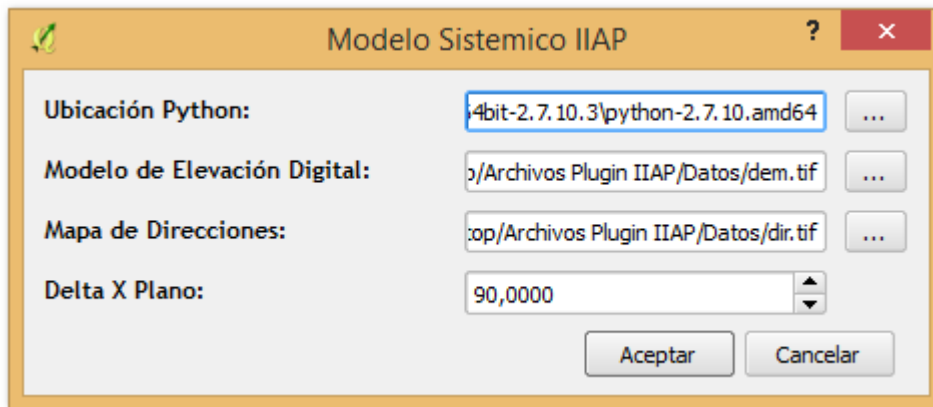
Modelo Sistemico IIAP

?

Ubicación Python:
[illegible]4bit-2.7.10.3\python-2.7.10.amd64
...

Modelo de Elevación Digital:
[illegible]/Archivos Plugin IIAP/Datos/dem.tif
...

Mapa de Direcciones:
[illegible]op/Archivos Plugin IIAP/Datos/dir.tif
...

Delta X Plano:
90,0000

Aceptar
Cancelar